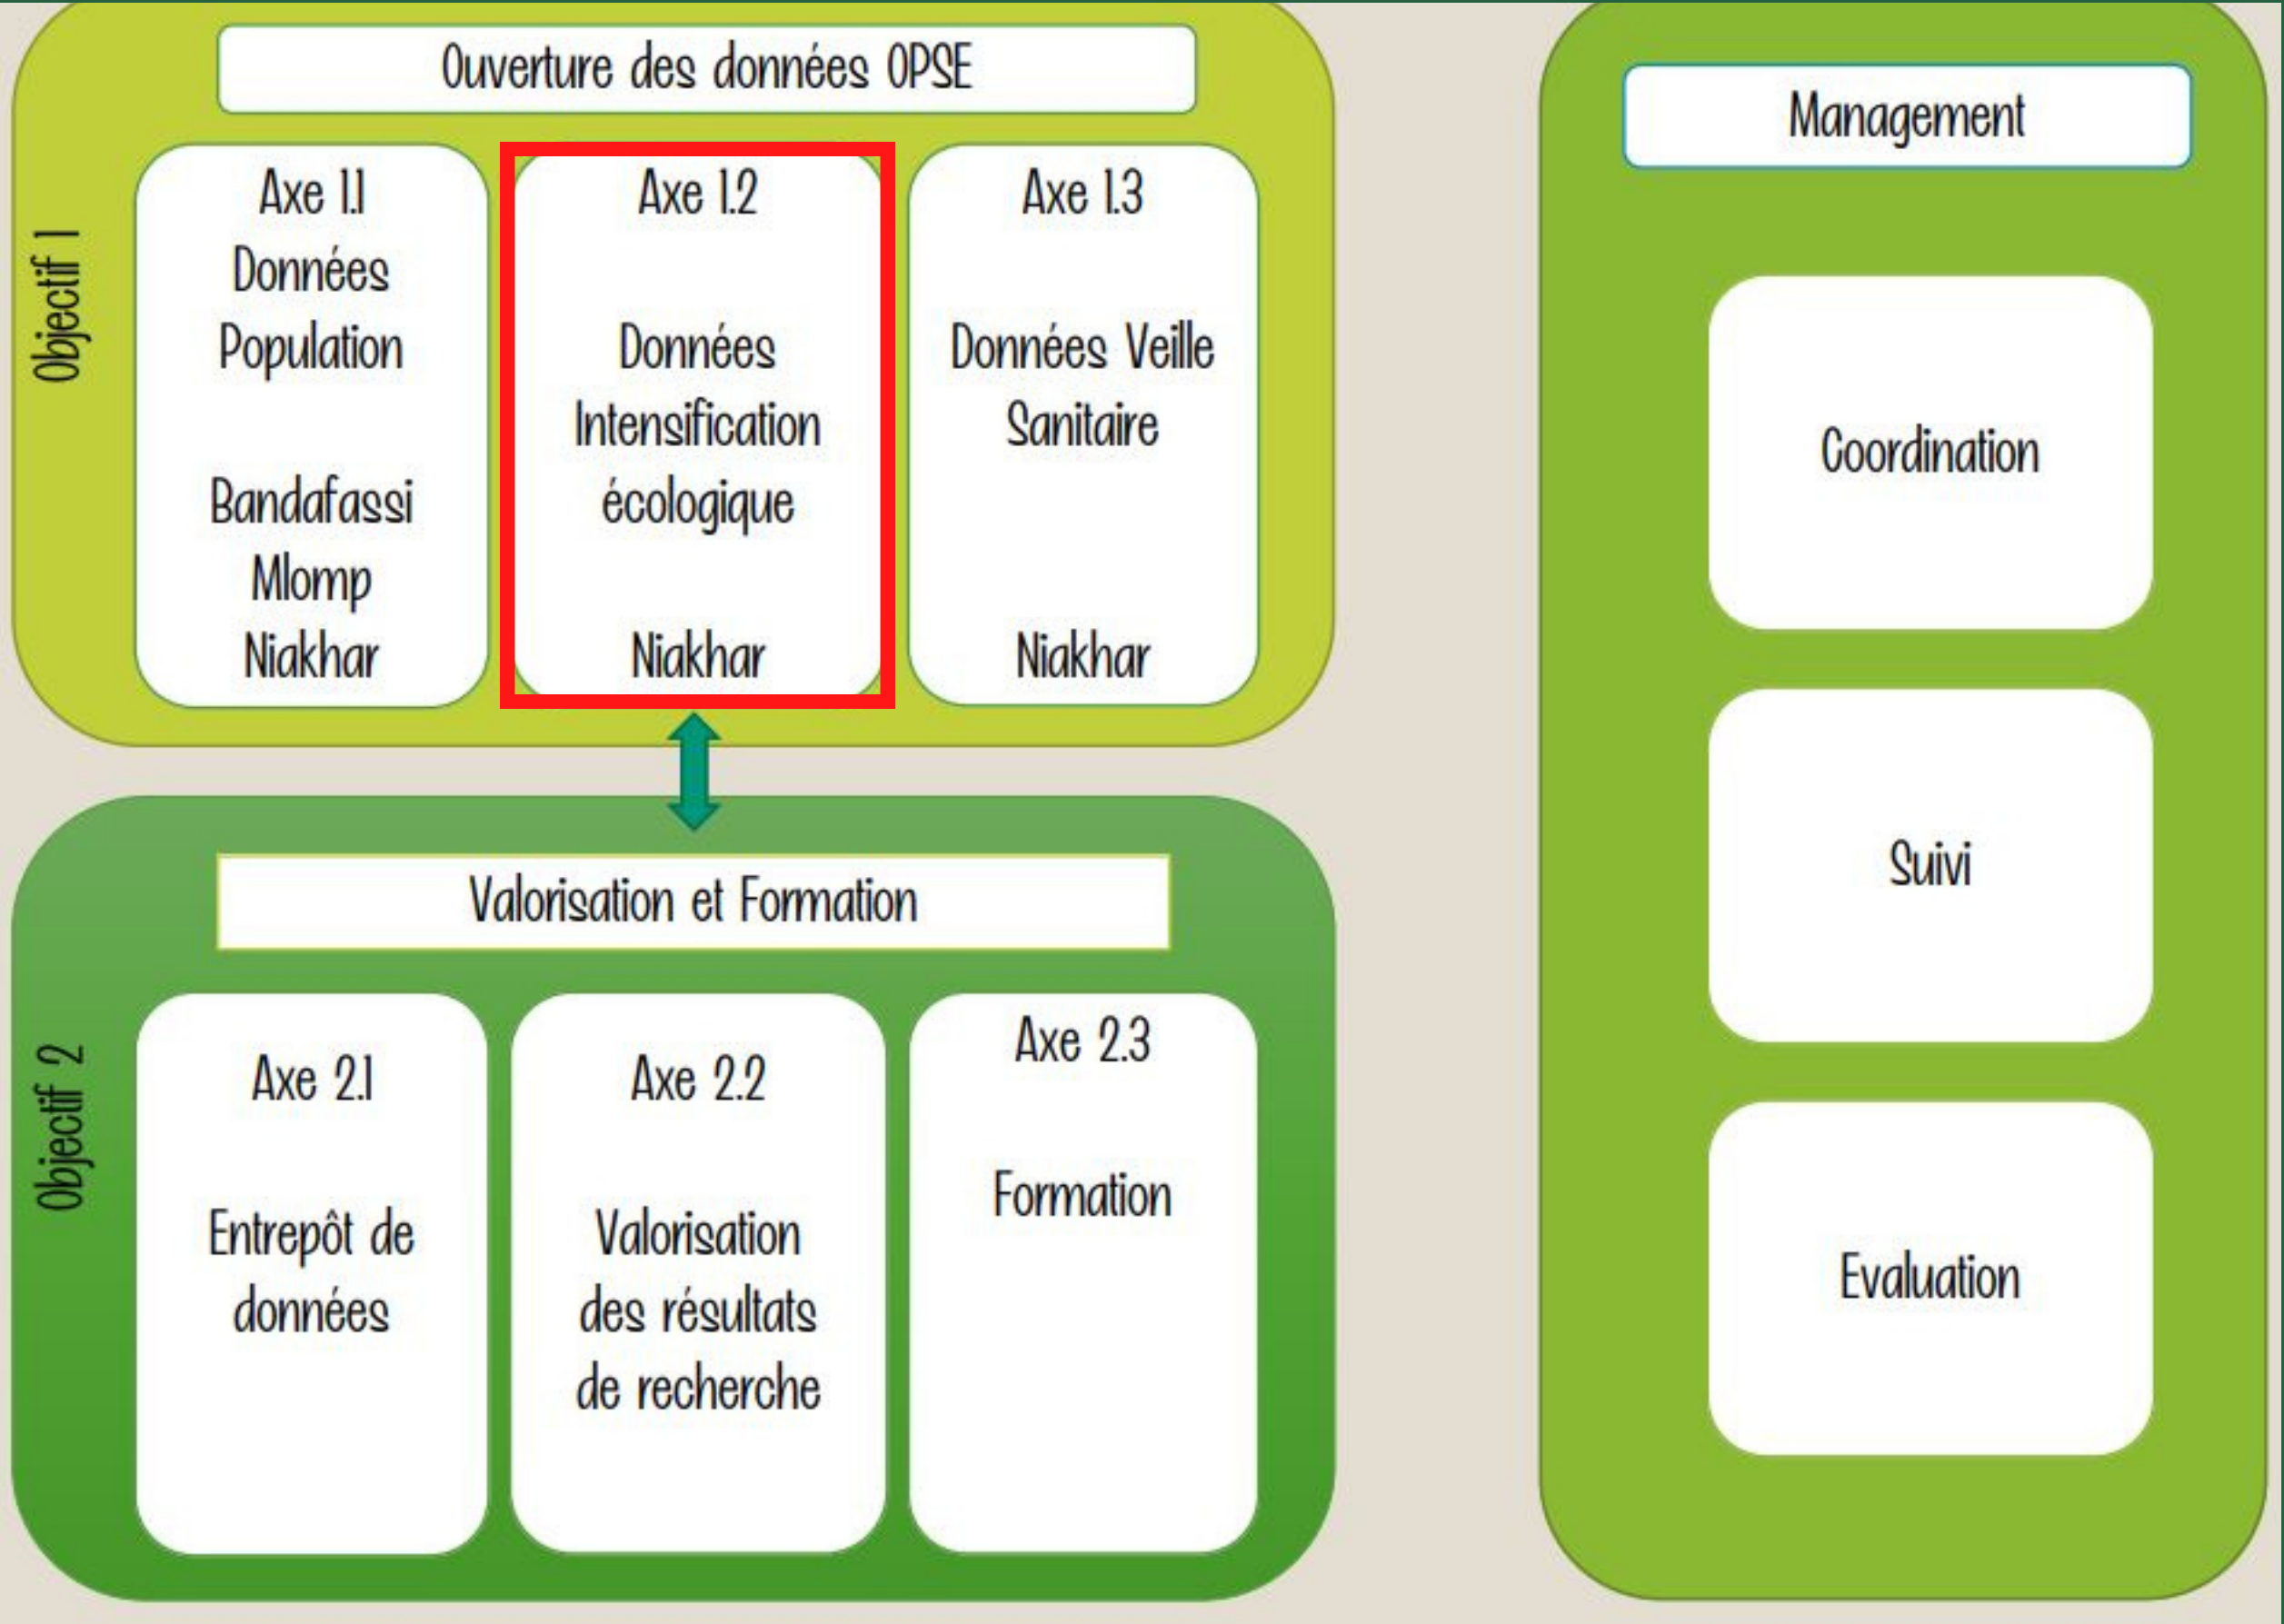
Ouverture des données OPSE

Objectif 1

Axe 1.1
Données Population

Bandafassi
Mlomp
Niakhar

Axe 1.2

Données Intensification écologique

Niakhar

Axe 1.3

Données Veille Sanitaire

Niakhar

Valorisation et Formation

Objectif 2

Axe 2.1

Entrepôt de données

Axe 2.2

Valorisation des résultats de recherche

Axe 2.3

Formation

Management

Coordination

Suivi

Evaluation